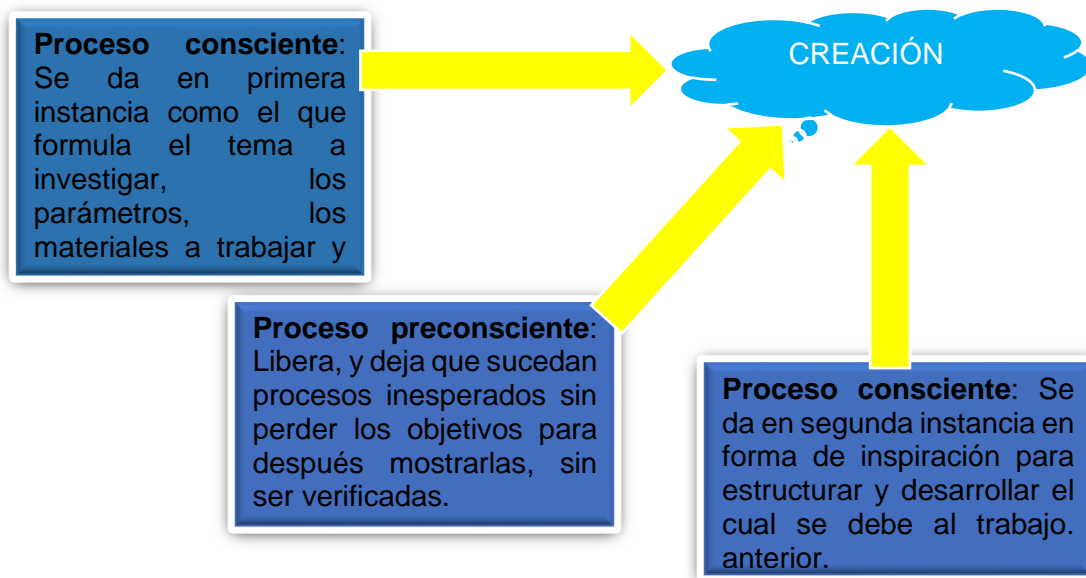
**Proceso consciente**: Se da en primera instancia como el que formula el tema a investigar, los parámetros, los materiales a trabajar y

CREACIÓN

**Proceso preconsciente**: Libera, y deja que sucedan procesos inesperados sin perder los objetivos para después mostrarlas, sin ser verificadas.

**Proceso consciente**: Se da en segunda instancia en forma de inspiración para estructurar y desarrollar el cual se debe al trabajo. anterior.